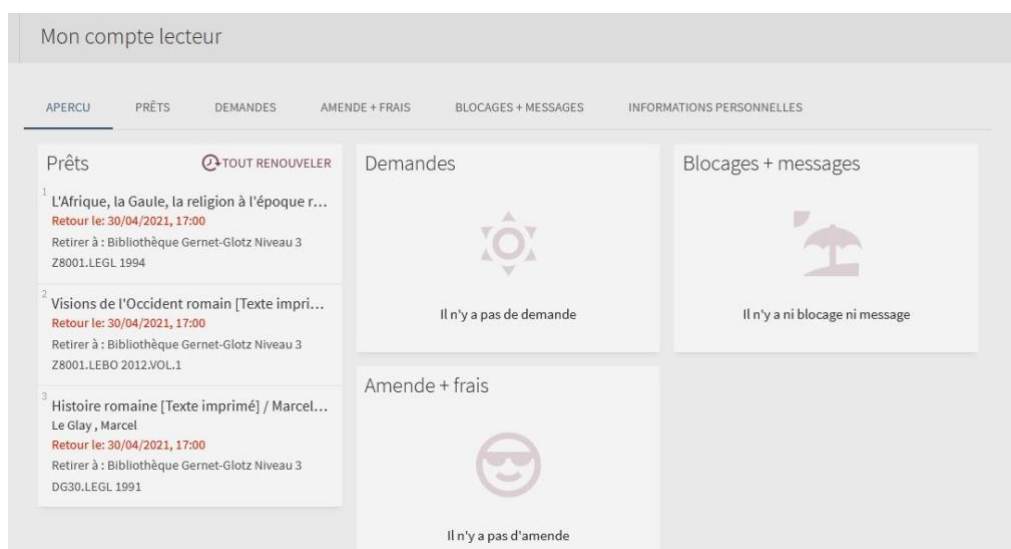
Mon compte lecteur

APERCU PRÊTS DEMANDES AMENDE + FRAIS BLOCAGES + MESSAGES INFORMATIONS PERSONNELLES

Prêts

TOUT RENOUVELER

1 L'Afrique, la Gaule, la religion à l'époque r...
Retour le: 30/04/2021, 17:00
Retirer à : Bibliothèque Gernet-Glotz Niveau 3
Z8001.LEGL 1994

2 Visions de l'Occident romain [Texte impri...
Retour le: 30/04/2021, 17:00
Retirer à : Bibliothèque Gernet-Glotz Niveau 3
Z8001.LEBO 2012.VOL.1

3 Histoire romaine [Texte imprimé] / Marcel...
Le Glay , Marcel
Retour le: 30/04/2021, 17:00
Retirer à : Bibliothèque Gernet-Glotz Niveau 3
DG30.LEGL 1991

Demandes

Il n'y a pas de demande

Blocages + messages

Il n'y a ni blocage ni message

Amende + frais

Il n'y a pas d'amende